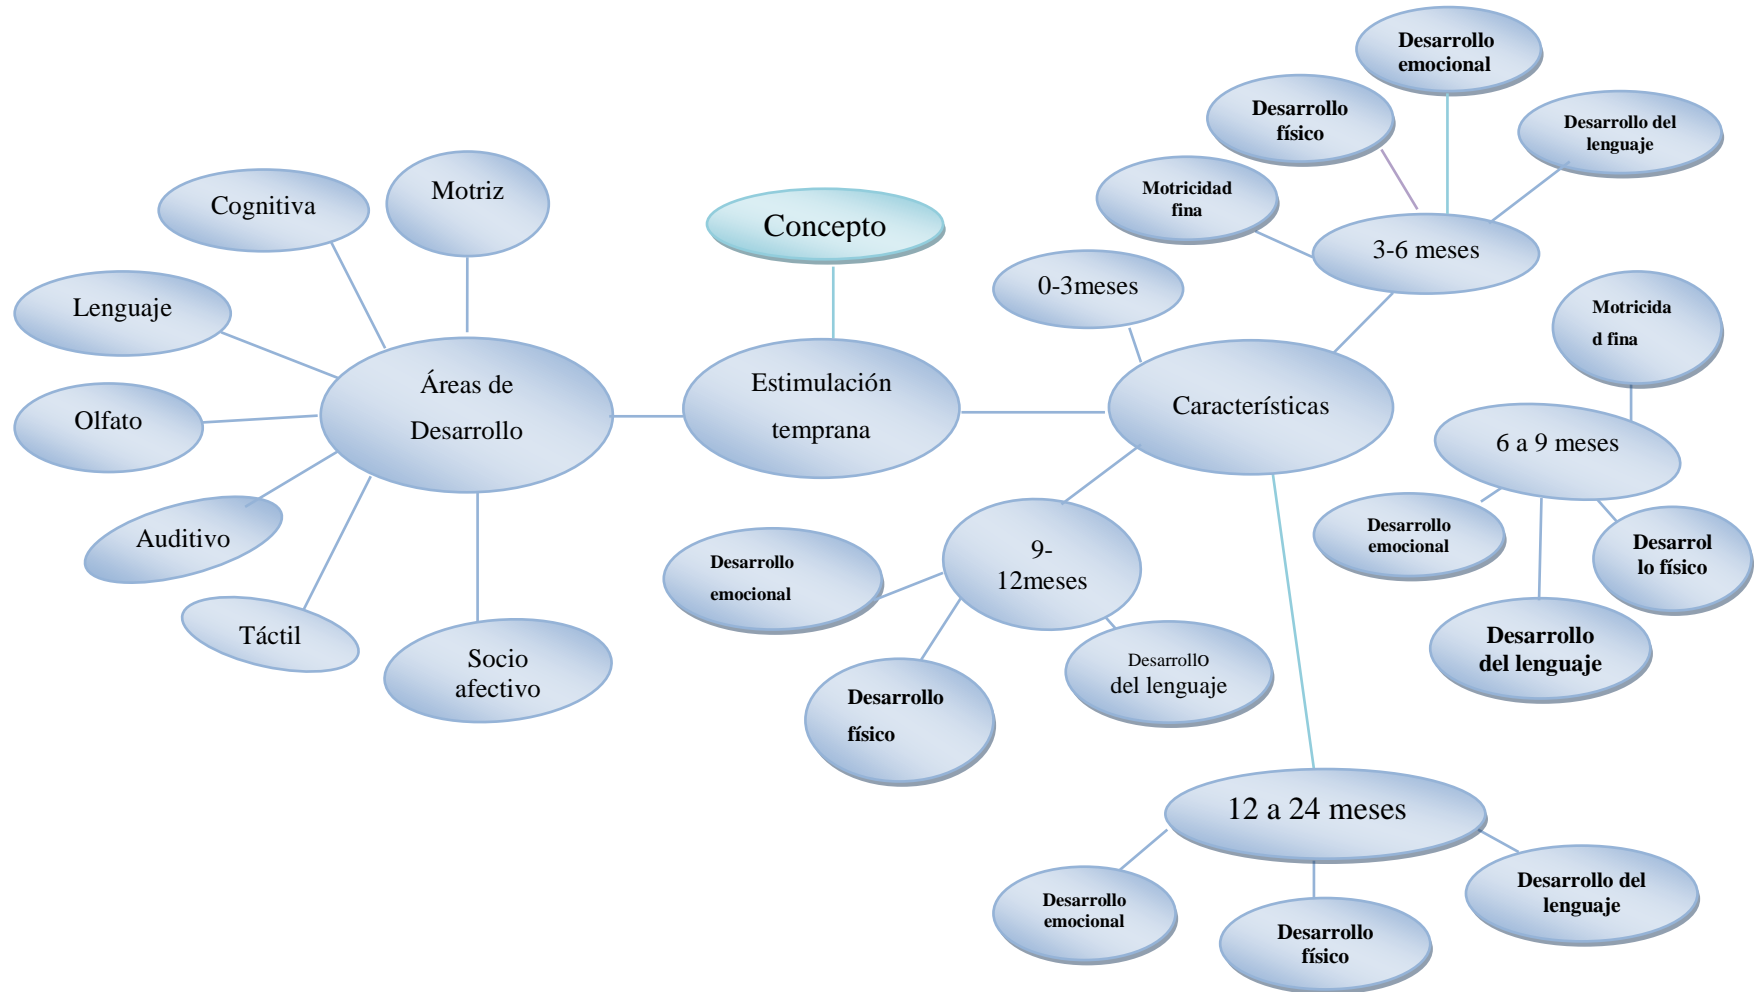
Concepto

Estimulación temprana

Áreas de Desarrollo

Cognitiva

Motriz

Lenguaje

Olfato

Auditivo

Táctil

Socio afectivo

Características

0-3meses

3-6 meses

Motricidad fina

Desarrollo físico

Desarrollo emocional

Desarrollo del lenguaje

6 a 9 meses

Motricida d fina

Desarrollo emocional

Desarrol lo físico

Desarrollo del lenguaje

9-12meses

Desarrollo emocional

Desarrollo físico

Desarrollo del lenguaje

12 a 24 meses

Desarrollo emocional

Desarrollo físico

Desarrollo del lenguaje